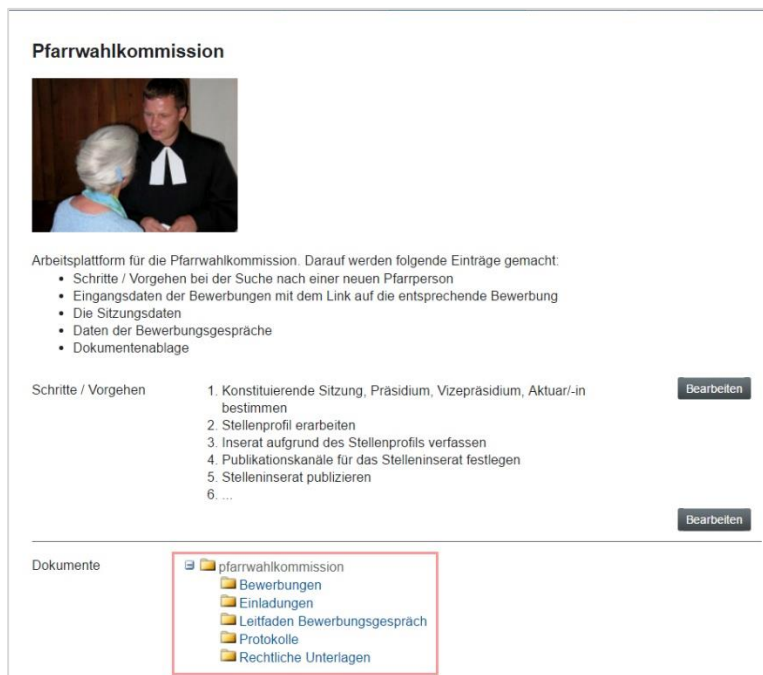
Pfarrwahlkommission

Arbeitsplattform für die Pfarrwahlkommission. Darauf werden folgende Einträge gemacht:
- Schritte / Vorgehen bei der Suche nach einer neuen Pfarrperson
- Eingangsdaten der Bewerbungen mit dem Link auf die entsprechende Bewerbung
- Die Sitzungsdaten
- Daten der Bewerbungsgespräche
- Dokumentenablage

Schritte / Vorgehen

1. Konstituierende Sitzung, Präsidium, Vizepräsidium, Aktuar/-in bestimmen
2. Stellenprofil erarbeiten
3. Inserat aufgrund des Stellenprofils verfassen
4. Publikationskanäle für das Stelleninserat festlegen
5. Stelleninserat publizieren
6. ...

Bearbeiten

Bearbeiten

Dokumente

pfarrwahlkommission
Bewerbungen
Einladungen
Leitfaden Bewerbungsgespräch
Protokolle
Rechtliche Unterlagen